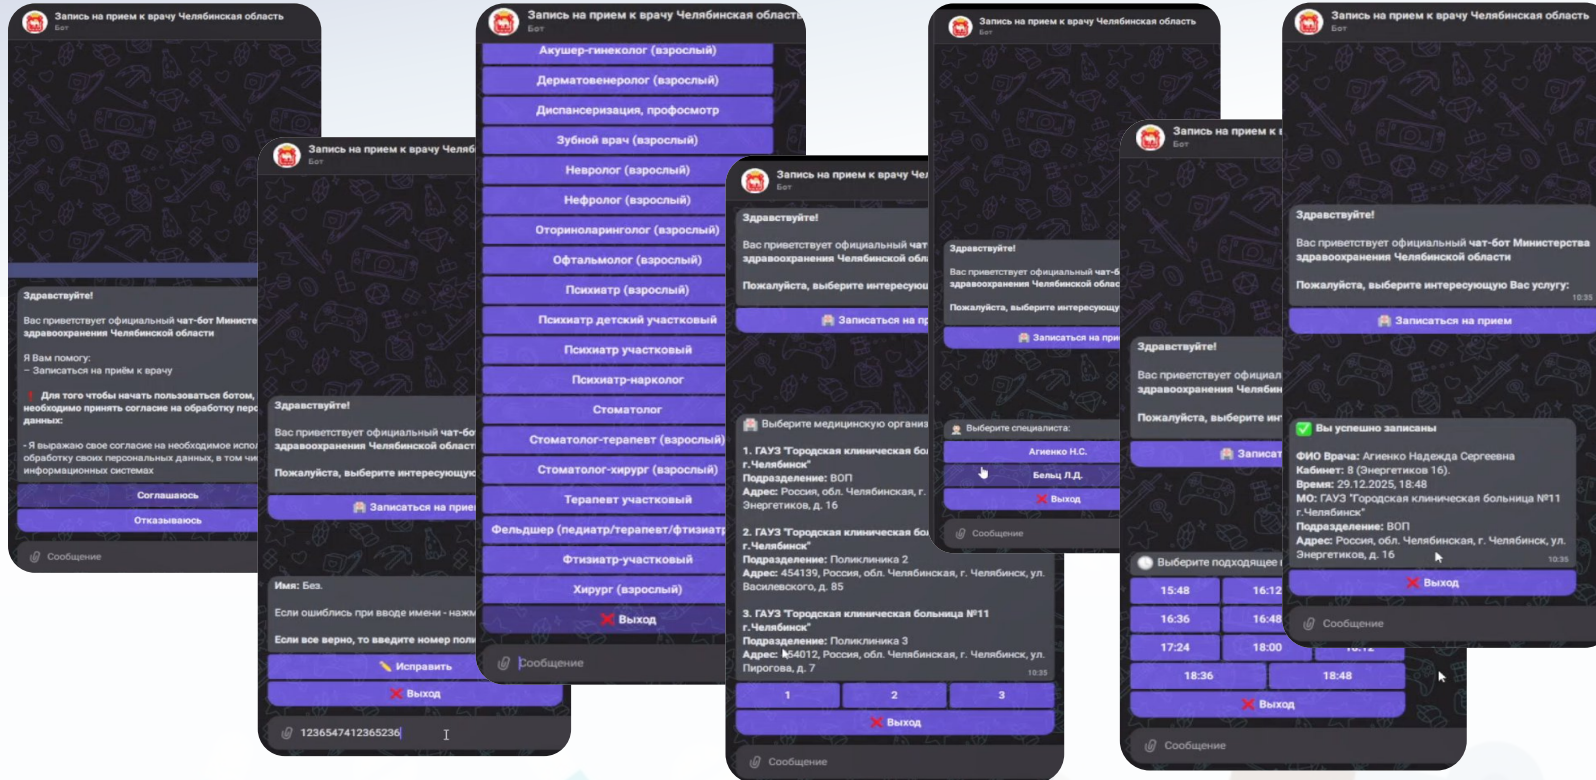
Запись на прием к врачу Челябинская область
Бот

Здравствуйте!

Вас приветствует официальный чат-бот Министе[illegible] здравоохранения Челябинской области

Я Вам помогу:
– Записаться на приём к врачу

❗ Для того чтобы начать пользоваться ботом, необходимо принять согласие на обработку перс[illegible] данных:

- Я выражаю свое согласие на необходимое испо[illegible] обработку своих персональных данных, в том чи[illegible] информационных системах

Соглашаюсь
Отказываюсь

Сообщение

Запись на прием к врачу Челяб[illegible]
Бот

Здравствуйте!

Вас приветствует официальный чат-бо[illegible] здравоохранения Челябинской област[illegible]

Пожалуйста, выберите интересующую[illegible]

Записаться на прие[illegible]

Имя: Без.

Если ошиблись при вводе имени - нажм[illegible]

Если все верно, то введите номер поли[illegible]

Исправить
Выход

1236547412365236

Запись на прием к врачу Челябинская област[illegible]
Бот

Акушер-гинеколог (взрослый)
Дерматовенеролог (взрослый)
Диспансеризация, профосмотр
Зубной врач (взрослый)
Невролог (взрослый)
Нефролог (взрослый)
Оториноларинголог (взрослый)
Офтальмолог (взрослый)
Психиатр (взрослый)
Психиатр детский участковый
Психиатр участковый
Психиатр-нарколог
Стоматолог
Стоматолог-терапевт (взрослый)
Стоматолог-хирург (взрослый)
Терапевт участковый
Фельдшер (педиатр/терапевт/фтизиатр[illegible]
Фтизиатр-участковый
Хирург (взрослый)
Выход

Сообщение

Запись на прием к врачу Чел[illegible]
Бот

Здравствуйте!

Вас приветствует официальный чат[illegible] здравоохранения Челябинской обл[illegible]

Пожалуйста, выберите интересую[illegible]

Записаться на пр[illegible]

Выберите медицинскую организ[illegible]

1. ГАУЗ "Городская клиническая бо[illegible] г.Челябинск"
Подразделение: ВОП
Адрес: Россия, обл. Челябинская, г. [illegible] Энергетиков, д. 16

2. ГАУЗ "Городская клиническая бо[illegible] г.Челябинск"
Подразделение: Поликлиника 2
Адрес: 454139, Россия, обл. Челябинская, г. Челябинск, ул. Василевского, д. 85

3. ГАУЗ "Городская клиническая больница №11 г.Челябинск"
Подразделение: Поликлиника 3
Адрес: 454012, Россия, обл. Челябинская, г. Челябинск, ул. Пирогова, д. 7
10:35

1 2 3
Выход

Сообщение

Запись на прием к врачу Челябинская область
Бот

Здравствуйте!

Вас приветствует официальный чат-б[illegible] здравоохранения Челябинской облас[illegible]

Пожалуйста, выберите интересующу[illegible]

Записаться на при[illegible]

Выберите специалиста:

Агиенко Н.С.
Бельц Л.Д.
Выход

Сообщение

Запись на прием к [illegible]
Бот

Здравствуйте!

Вас приветствует официал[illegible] здравоохранения Челябин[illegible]

Пожалуйста, выберите ин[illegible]

Записат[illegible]

Выберите подходящее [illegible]

15:48 16:12
16:36 16:48
17:24 18:00
18:36 18:48
Выход

Сообщение

Запись на прием к врачу Челябинская область
Бот

Здравствуйте!

Вас приветствует официальный чат-бот Министерства здравоохранения Челябинской области

Пожалуйста, выберите интересующую Вас услугу:
10:35

Записаться на прием

✅ Вы успешно записаны

ФИО Врача: Агиенко Надежда Сергеевна
Кабинет: 8 (Энергетиков 16).
Время: 29.12.2025, 18:48
МО: ГАУЗ "Городская клиническая больница №11 г.Челябинск"
Подразделение: ВОП
Адрес: Россия, обл. Челябинская, г. Челябинск, ул. Энергетиков, д. 16
10:35

Выход

Сообщение